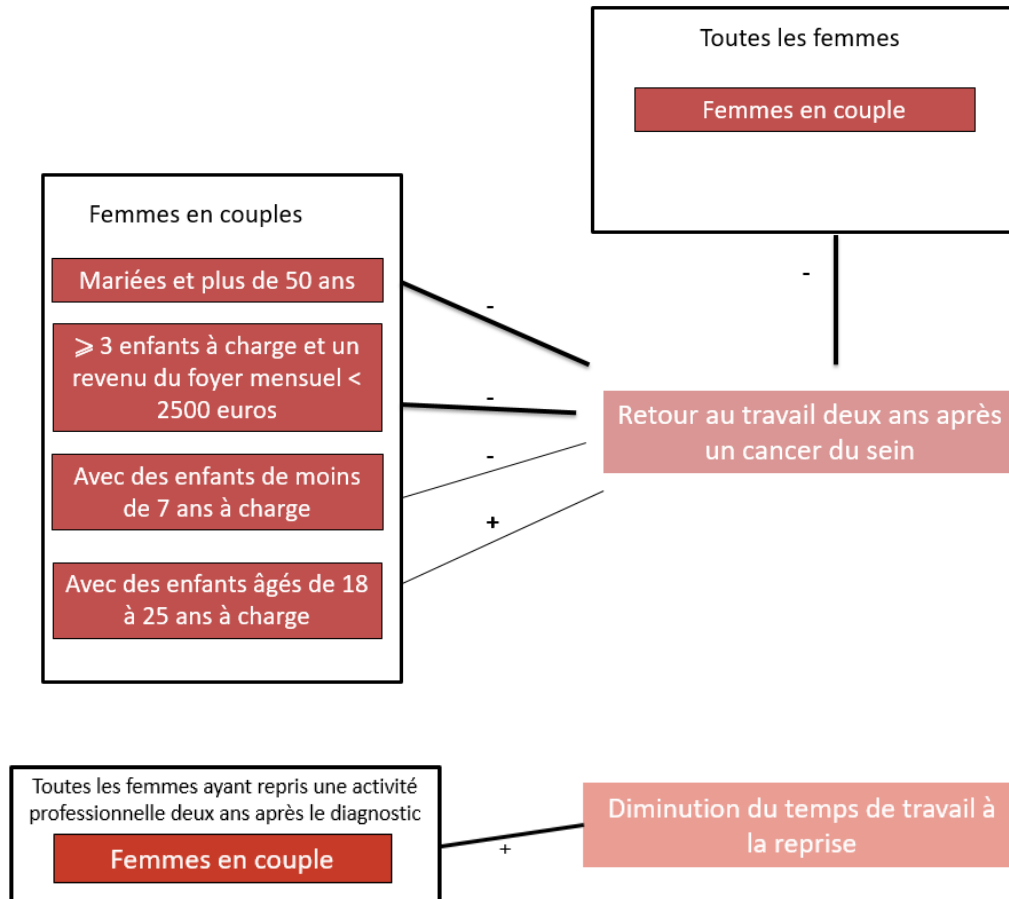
Toutes les femmes

Femmes en couple

-

Femmes en couples

Mariées et plus de 50 ans

⩾ 3 enfants à charge et un revenu du foyer mensuel < 2500 euros

Avec des enfants de moins de 7 ans à charge

Avec des enfants âgés de 18 à 25 ans à charge

-

-

-

+

Retour au travail deux ans après un cancer du sein

Toutes les femmes ayant repris une activité professionnelle deux ans après le diagnostic

Femmes en couple

+

Diminution du temps de travail à la reprise